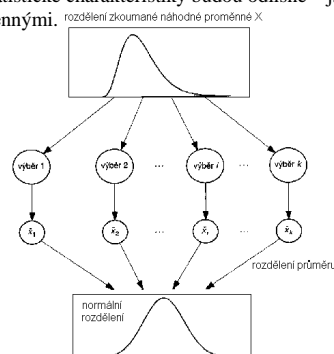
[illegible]istické charakteristiky budou odlišné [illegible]
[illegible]ennými.

rozdělení zkoumané náhodné proměnné X

výběr 1
výběr 2
...
výběr $i$
...
výběr $k$

$\bar{x}_1$
$\bar{x}_2$
...
$\bar{x}_i$
...
$\bar{x}_k$

rozdělení průměr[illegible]

normální rozdělení